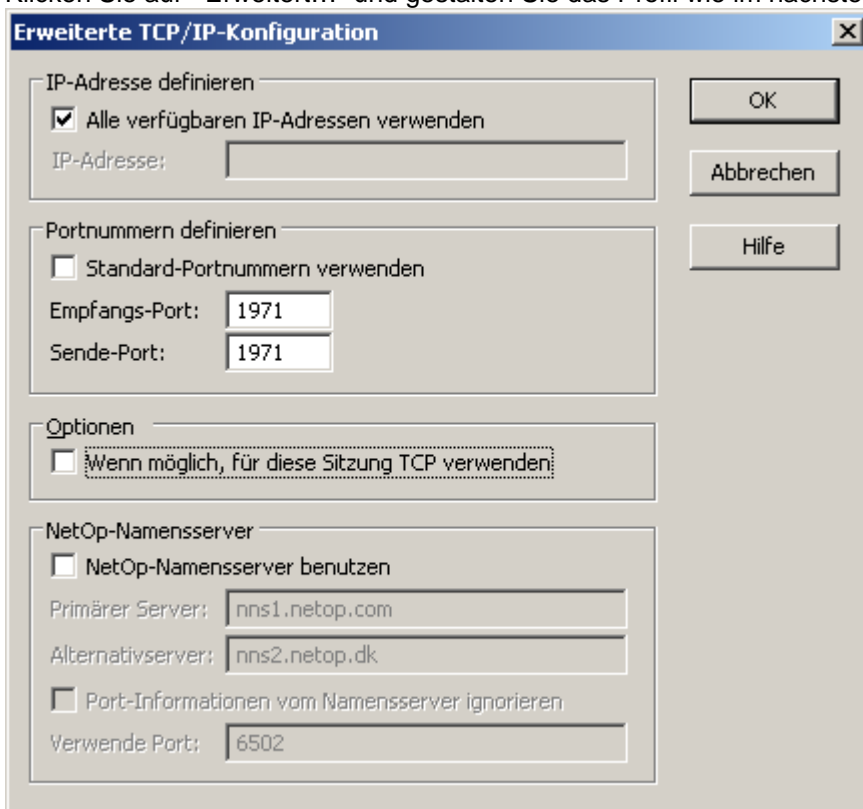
Klicken Sie auf "Erweitert..." und gestalten Sie das Profil wie im nächste

Erweiterte TCP/IP-Konfiguration

IP-Adresse definieren
Alle verfügbaren IP-Adressen verwenden
IP-Adresse:

Portnummern definieren
Standard-Portnummern verwenden
Empfangs-Port: 1971
Sende-Port: 1971

Optionen
Wenn möglich, für diese Sitzung TCP verwenden

NetOp-Namensserver
NetOp-Namensserver benutzen
Primärer Server: nns1.netop.com
Alternativserver: nns2.netop.dk
Port-Informationen vom Namensserver ignorieren
Verwende Port: 6502

OK
Abbrechen
Hilfe